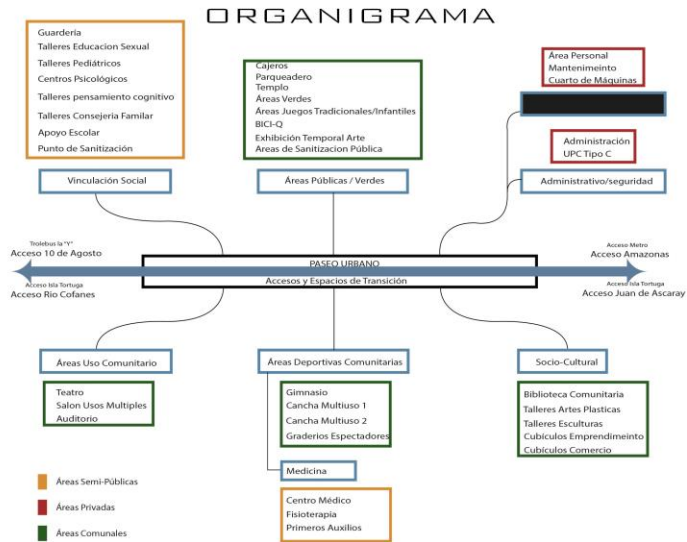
ORGANIGRAMA

Guardería
Talleres Educacion Sexual
Talleres Pediátricos
Centros Psicológicos
Talleres pensamiento cognitivo
Talleres Consejería Familiar
Apoyo Escolar
Punto de Sanitización

Cajeros
Parqueadero
Templo
Áreas Verdes
Áreas Juegos Tradicionales/Infantiles
BICI-Q
Exhibición Temporal Arte
Areas de Sanitizacion Pública

Área Personal
Mantenimeinto
Cuarto de Máquinas

Administración
UPC Tipo C

Vinculación Social

Áreas Públicas / Verdes

Administrativo/seguridad

Trolebus la "Y"
Acceso 10 de Agosto

Acceso Isla Tortuga
Acceso Rio Cofanes

PASEO URBANO
Accesos y Espacios de Transición

Acceso Metro
Acceso Amazonas

Acceso Isla Tortuga
Acceso Juan de Ascaray

Áreas Uso Comunitario

Áreas Deportivas Comunitarias

Socio-Cultural

Teatro
Salon Usos Multiples
Auditorio

Gimnasio
Cancha Multiuso 1
Cancha Multiuso 2
Graderios Espectadores

Biblioteca Comunitaria
Talleres Artes Plasticas
Talleres Esculturas
Cubículos Emprendimeinto
Cubículos Comercio

Medicina

Centro Médico
Fisioterapia
Primeros Auxilios

Áreas Semi-Públicas
Áreas Privadas
Áreas Comunales